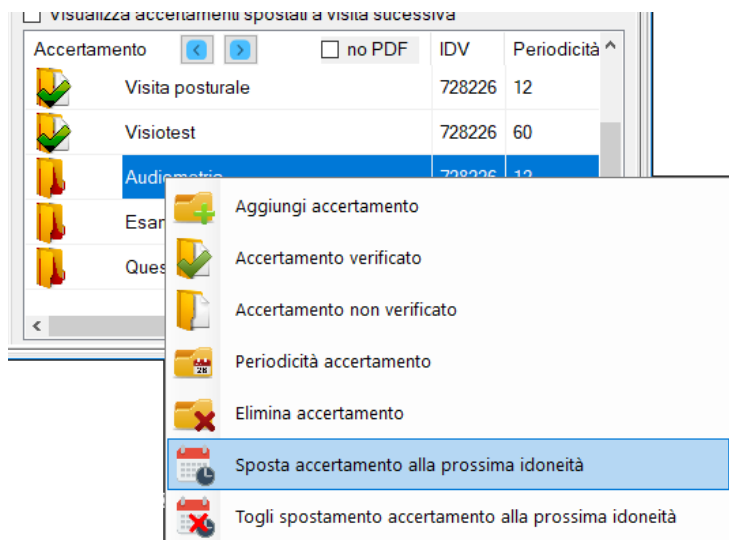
Visualizza accertamenti spostati a visita sucessiva

| Accertamento | no PDF | IDV | Periodicità |
|---|---|---|---|
| Visita posturale | | 728226 | 12 |
| Visiotest | | 728226 | 60 |
| Audiometria | | 728226 | 12 |
| Esar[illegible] | | | |
| Ques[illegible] | | | |

Aggiungi accertamento
Accertamento verificato
Accertamento non verificato
Periodicità accertamento
Elimina accertamento
Sposta accertamento alla prossima idoneità
Togli spostamento accertamento alla prossima idoneità